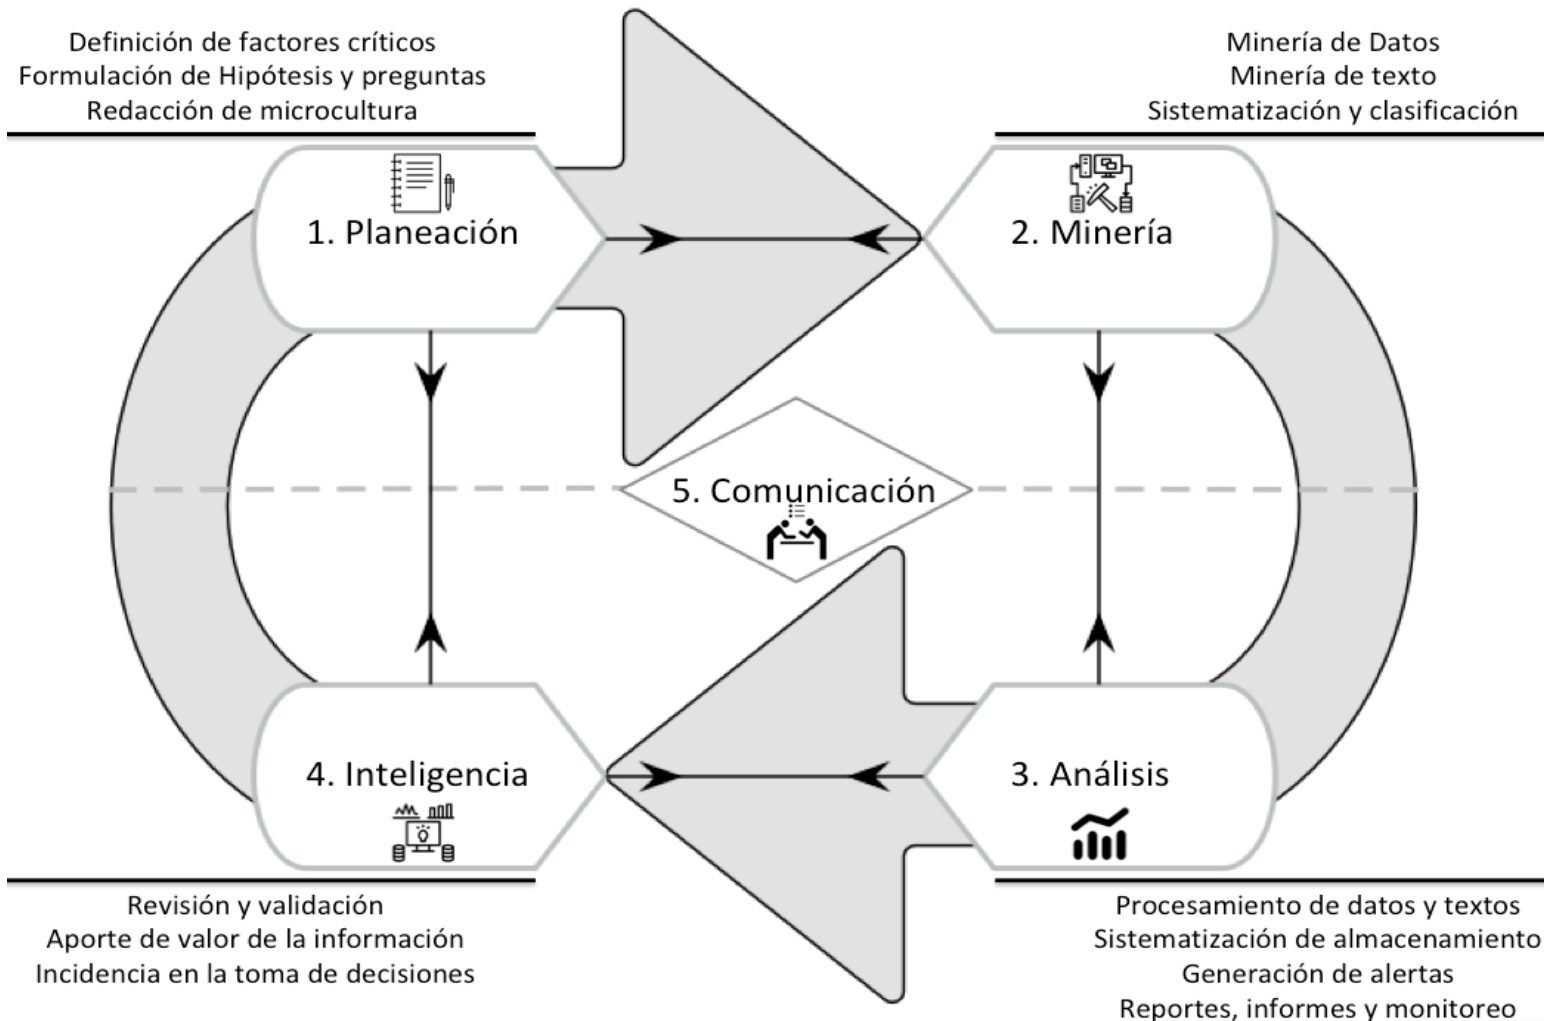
Definición de factores críticos
Formulación de Hipótesis y preguntas
Redacción de microcultura

Minería de Datos
Minería de texto
Sistematización y clasificación

1. Planeación

2. Minería

5. Comunicación

4. Inteligencia

3. Análisis

Revisión y validación
Aporte de valor de la información
Incidencia en la toma de decisiones

Procesamiento de datos y textos
Sistematización de almacenamiento
Generación de alertas
Reportes, informes y monitoreo